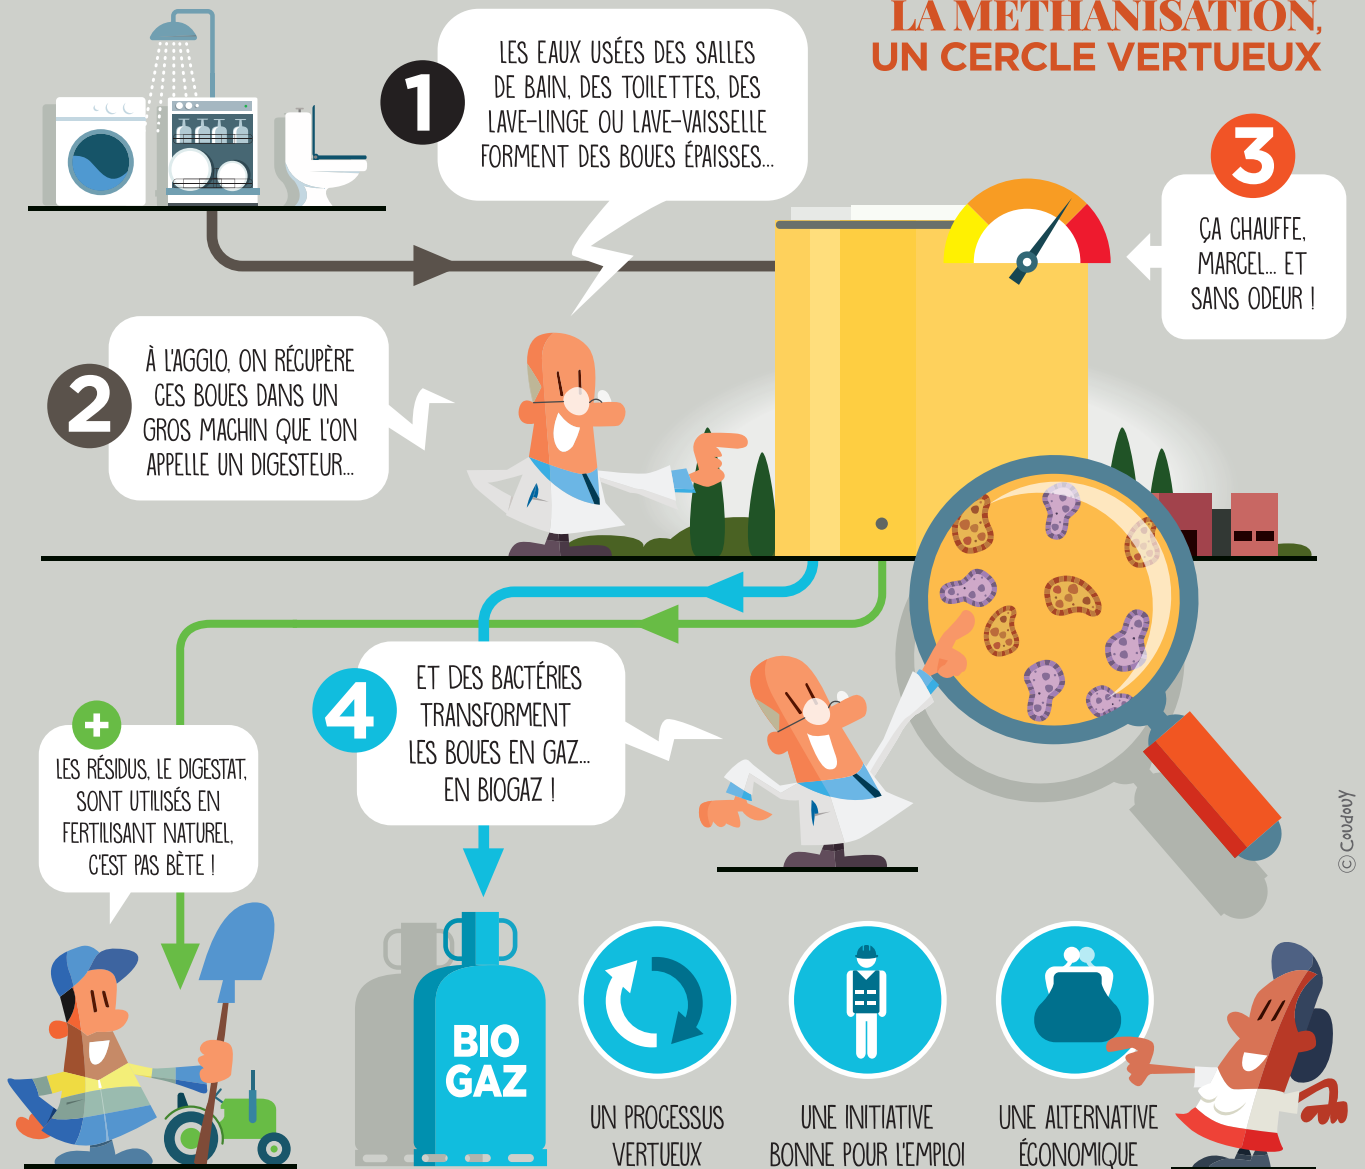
LA MÉTHANISATION, UN CERCLE VERTUEUX

1
LES EAUX USÉES DES SALLES DE BAIN, DES TOILETTES, DES LAVE-LINGE OU LAVE-VAISSELLE FORMENT DES BOUES ÉPAISSES...

3
ÇA CHAUFFE, MARCEL... ET SANS ODEUR !

2
À L'AGGLO, ON RÉCUPÈRE CES BOUES DANS UN GROS MACHIN QUE L'ON APPELLE UN DIGESTEUR...

4
ET DES BACTÉRIES TRANSFORMENT LES BOUES EN GAZ... EN BIOGAZ !

+
LES RÉSIDUS, LE DIGESTAT, SONT UTILISÉS EN FERTILISANT NATUREL, C'EST PAS BÊTE !

BIO GAZ

UN PROCESSUS VERTUEUX

UNE INITIATIVE BONNE POUR L'EMPLOI

UNE ALTERNATIVE ÉCONOMIQUE

© Coudouy